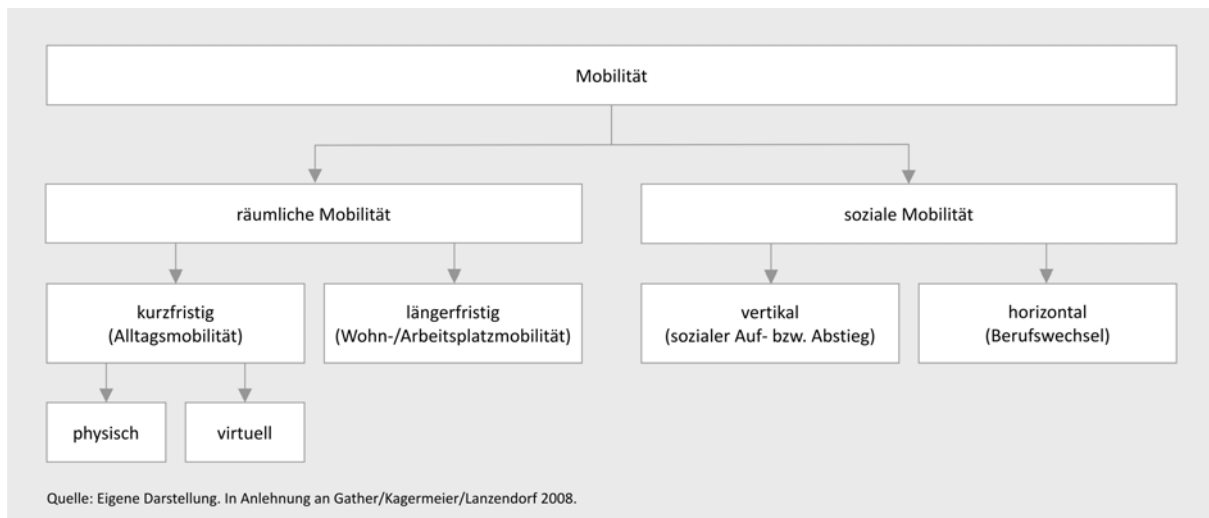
Mobilität

räumliche Mobilität

soziale Mobilität

kurzfristig
(Alltagsmobilität)

längerfristig
(Wohn-/Arbeitsplatzmobilität)

vertikal
(sozialer Auf- bzw. Abstieg)

horizontal
(Berufswechsel)

physisch

virtuell

Quelle: Eigene Darstellung. In Anlehnung an Gather/Kagermeier/Lanzendorf 2008.